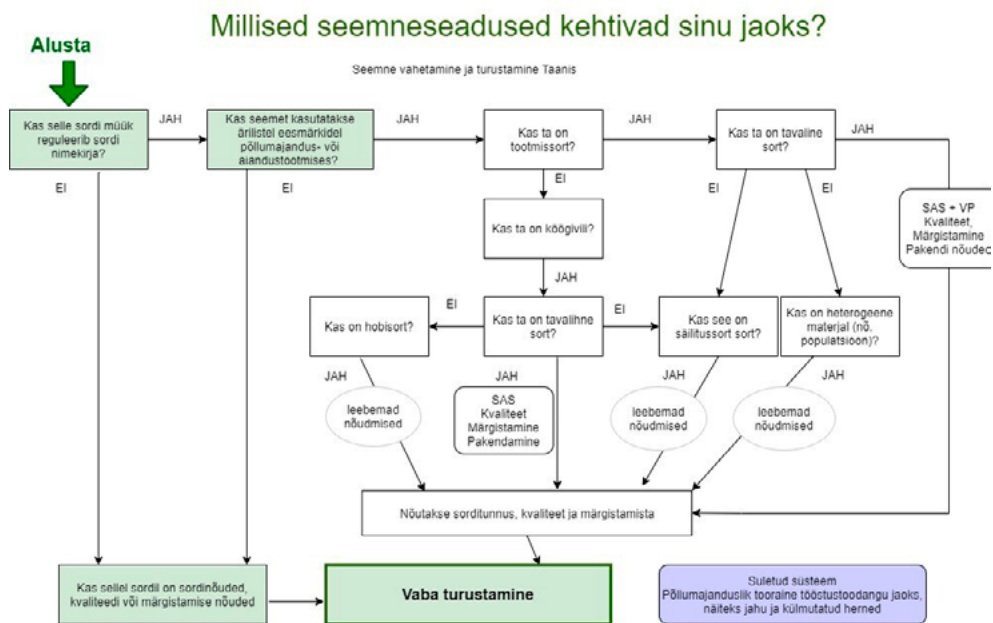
Millised seemneseadused kehtivad sinu jaoks?

Alusta

Seemne vahetamine ja turustamine Taanis

Kas selle sordi müük reguleerib sordi nimekirja?

JAH

Kas seemet kasutatakse ärilistel eesmärkidel põllumajandus- või aiandustootmises?

JAH

Kas ta on tootmissort?

JAH

Kas ta on tavaline sort?

JAH

EI

EI

EI

Kas ta on köögivili?

JAH

EI

EI

SAS + VP
Kvaliteet,
Märgistamine
Pakendi nõuded

EI

Kas on hobisort?

Kas ta on tavalihne sort?

EI

Kas see on säilitussort sort?

Kas on heterogeene materjal (nö. populatsioon)?

JAH

JAH

JAH

JAH

leebemad nõudmised

SAS
Kvaliteet
Märgistamine
Pakendamine

leebemad nõudmised

leebemad nõudmised

Nõutakse sorditunnus, kvaliteet ja märgistamista

Kas sellel sordil on sordinõuded, kvaliteedi või märgistamise nõuded

Vaba turustamine

Suletud süsteem
Põllumajanduslik tooraine tööstustoodangu jaoks, näiteks jahu ja külmutatud herned